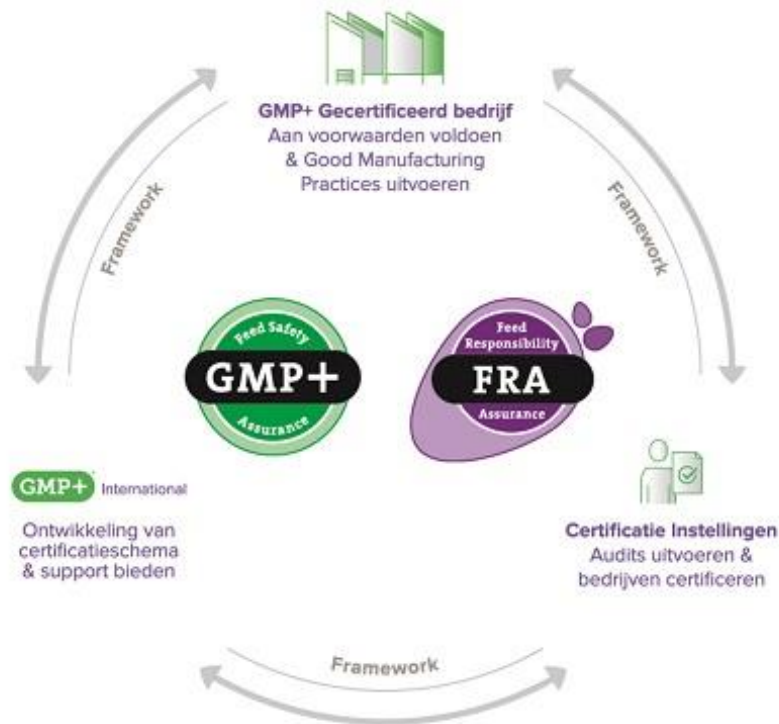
GMP+ Gecertificeerd bedrijf
Aan voorwaarden voldoen & Good Manufacturing Practices uitvoeren

Framework

Framework

Feed Safety
GMP+
Assurance

Feed Responsibility
FRA
Assurance

GMP+ International

Ontwikkeling van certificatieschema & support bieden

Certificatie Instellingen
Audits uitvoeren & bedrijven certificeren

Framework